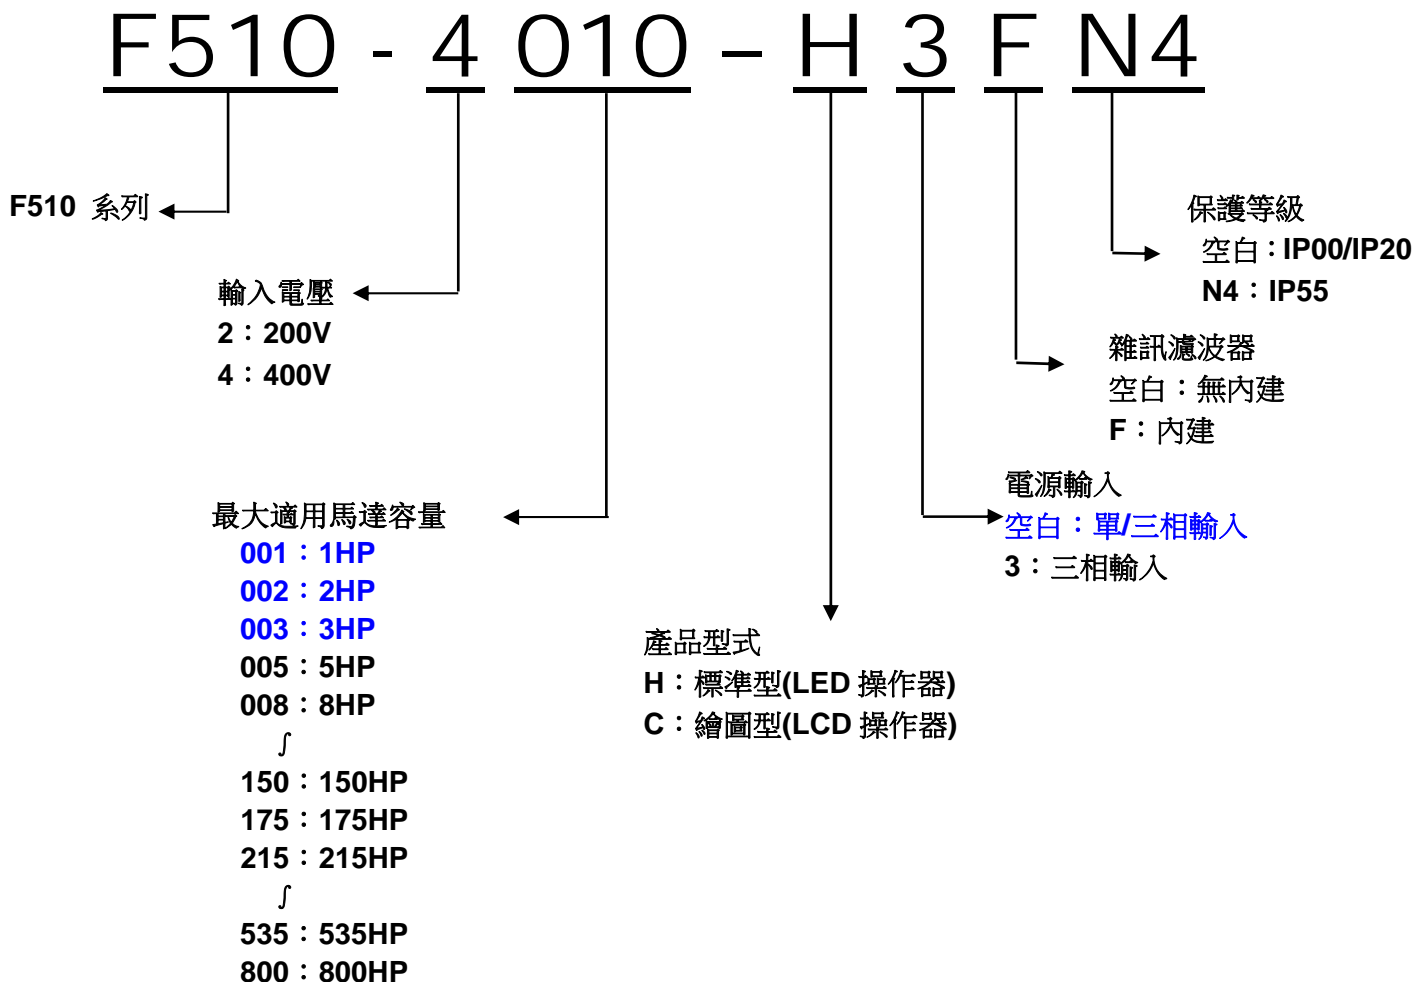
F510 - 4 010 – H 3 F N4

F510 系列

輸入電壓
2：200V
4：400V

最大適用馬達容量
001：1HP
002：2HP
003：3HP
005：5HP
008：8HP
∫
150：150HP
175：175HP
215：215HP
∫
535：535HP
800：800HP

產品型式
H：標準型(LED 操作器)
C：繪圖型(LCD 操作器)

電源輸入
空白：單/三相輸入
3：三相輸入

雜訊濾波器
空白：無內建
F：內建

保護等級
空白：IP00/IP20
N4：IP55